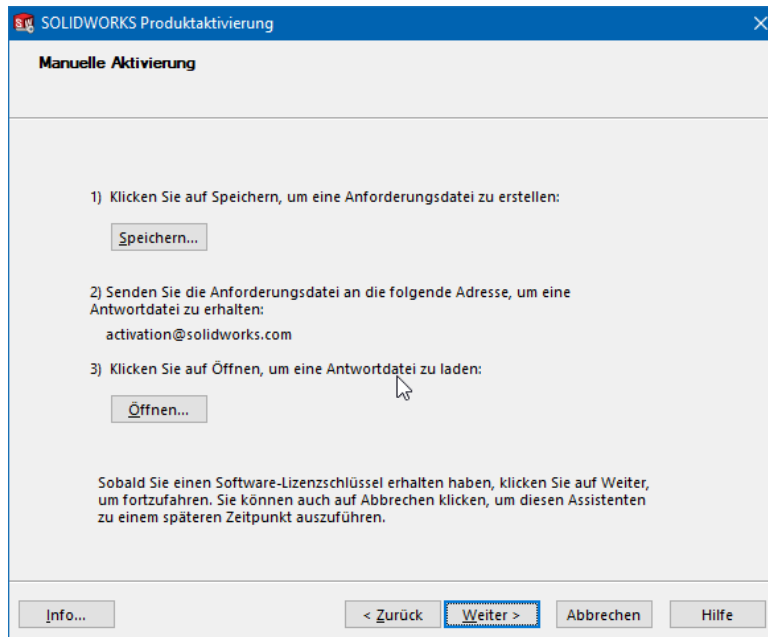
SOLIDWORKS Produktaktivierung

Manuelle Aktivierung

1) Klicken Sie auf Speichern, um eine Anforderungsdatei zu erstellen:

Speichern...

2) Senden Sie die Anforderungsdatei an die folgende Adresse, um eine Antwortdatei zu erhalten:

activation@solidworks.com

3) Klicken Sie auf Öffnen, um eine Antwortdatei zu laden:

Öffnen...

Sobald Sie einen Software-Lizenzschlüssel erhalten haben, klicken Sie auf Weiter, um fortzufahren. Sie können auch auf Abbrechen klicken, um diesen Assistenten zu einem späteren Zeitpunkt auszuführen.

Info...

< Zurück

Weiter >

Abbrechen

Hilfe